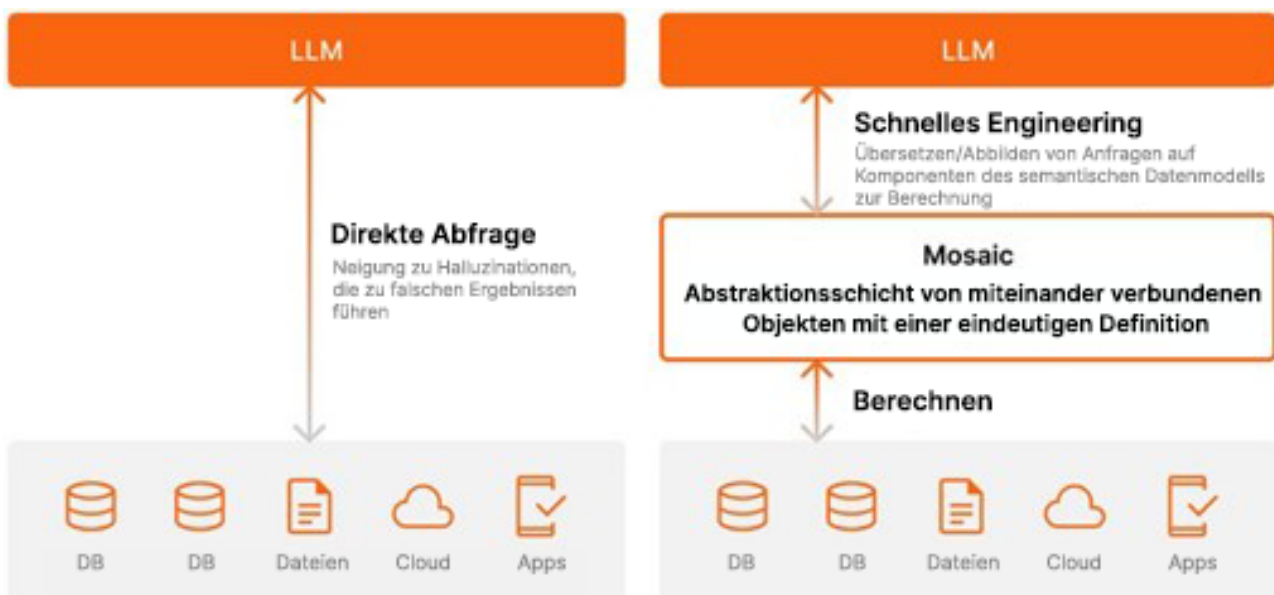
LLM

Direkte Abfrage
Neigung zu Halluzinationen, die zu falschen Ergebnissen führen

DB DB Dateien Cloud Apps

LLM

Schnelles Engineering
Übersetzen/Abbilden von Anfragen auf Komponenten des semantischen Datenmodells zur Berechnung

Mosaic
Abstraktionsschicht von miteinander verbundenen Objekten mit einer eindeutigen Definition

Berechnen

DB DB Dateien Cloud Apps